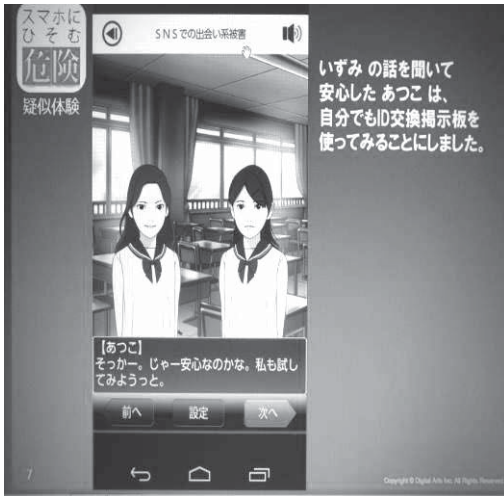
スマホに
ひそむ
危険
疑似体験

SNSでの出会い系被害

【あつこ】
そっかー。じゃー安心なのかな。私も試してみようっと。

前へ
設定
次へ

いずみ の話を聞いて
安心した あつこ は、
自分でもID交換掲示板を
使ってみることにしました。

7

Copyright © Digital Arts Inc. All Rights Reserved.